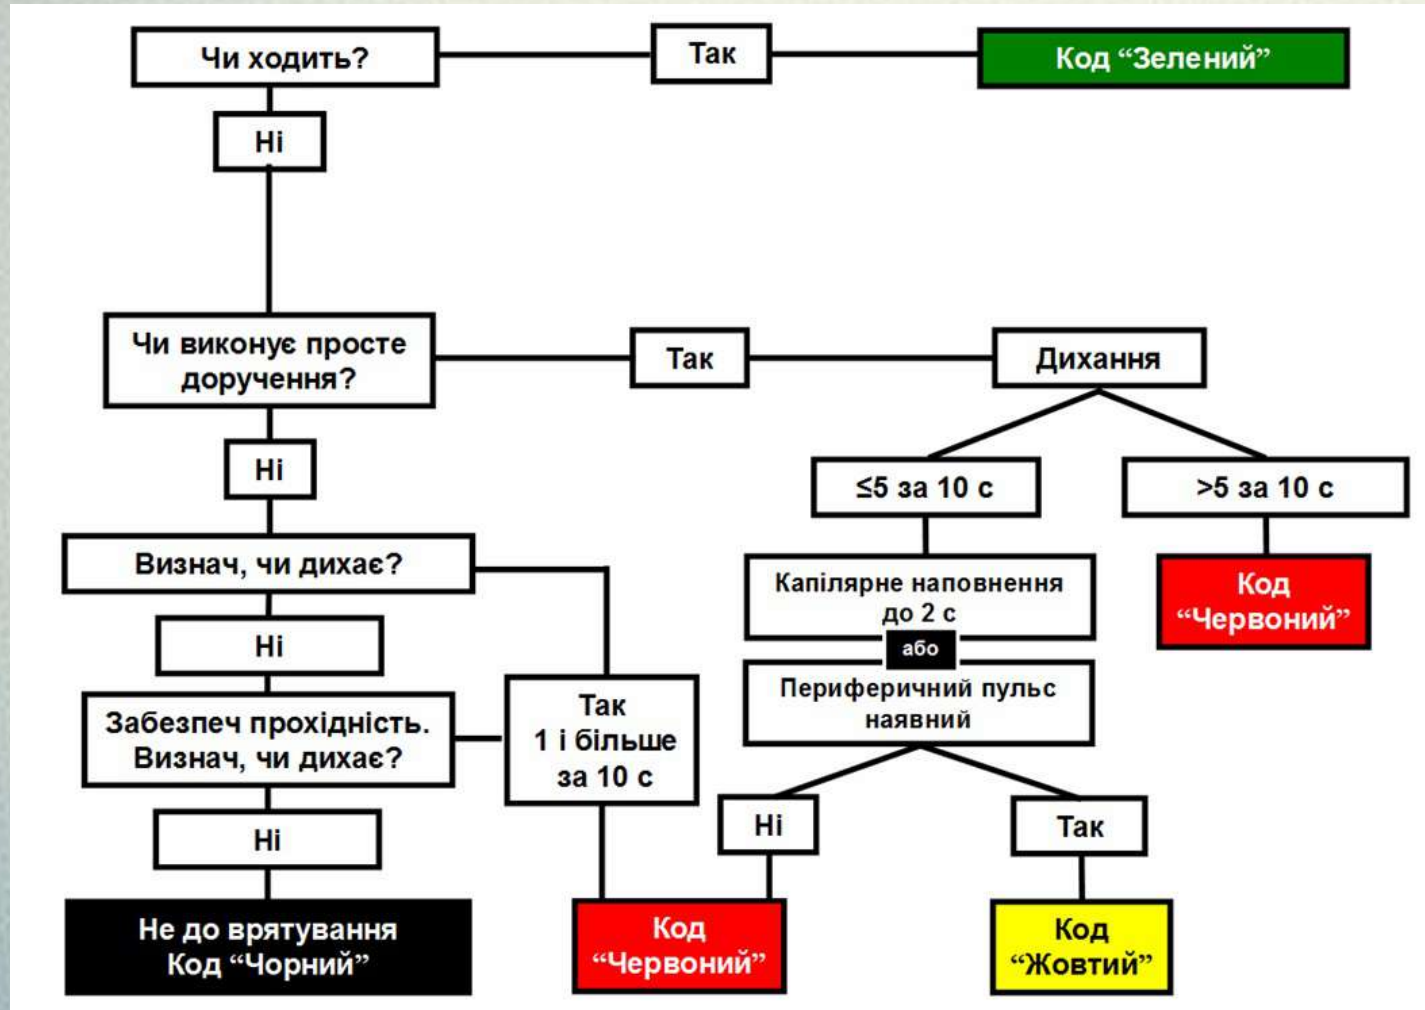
Чи ходить?

Так

Код "Зелений"

Ні

Чи виконує просте доручення?

Так

Дихання

Ні

$\leq 5$ за 10 с

>5 за 10 с

Визнач, чи дихає?

Капілярне наповнення до 2 с

Код "Червоний"

Ні

або

Периферичний пульс наявний

Забезпеч прохідність. Визнач, чи дихає?

Так 1 і більше за 10 с

Ні

Так

Ні

Не до врятування Код "Чорний"

Код "Червоний"

Код "Жовтий"